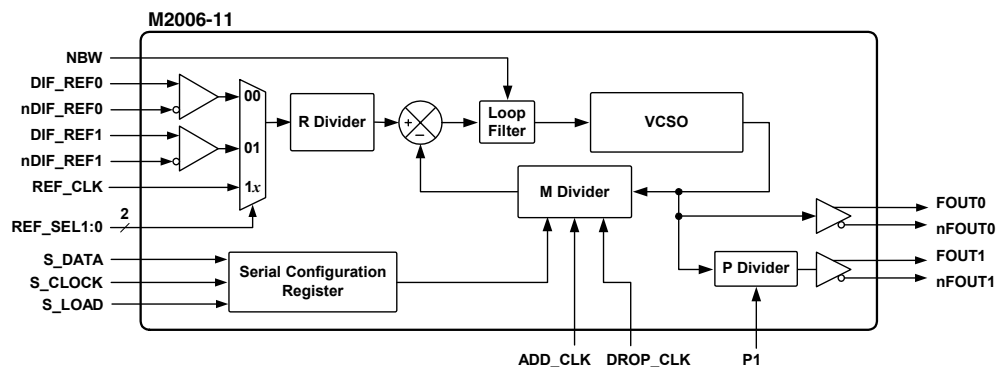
M2006-11

NBW
DIF_REF0
nDIF_REF0
DIF_REF1
nDIF_REF1
REF_CLK
REF_SEL1:0
2

00
01
1$x$

R Divider
+
–
Loop Filter
VCSO
M Divider

FOUT0
nFOUT0
P Divider
FOUT1
nFOUT1

S_DATA
S_CLOCK
S_LOAD
Serial Configuration Register

ADD_CLK
DROP_CLK
P1